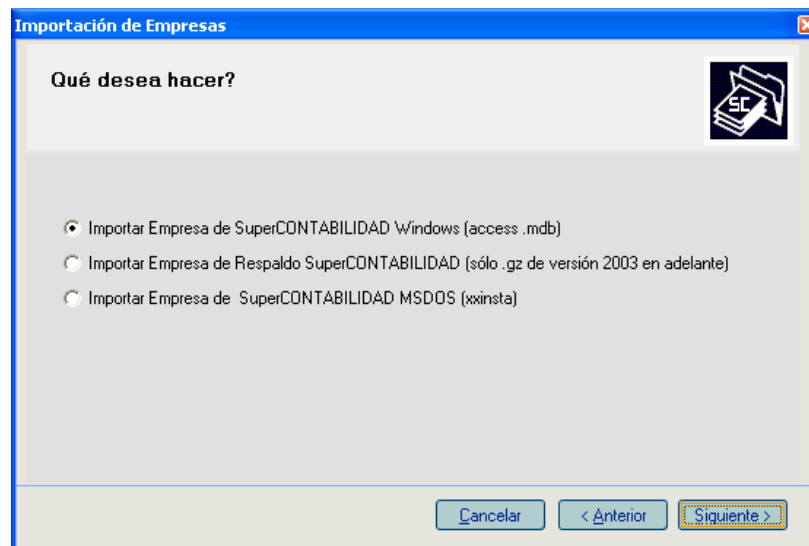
Importación de Empresas

Qué desea hacer?

SC

Importar Empresa de SuperCONTABILIDAD Windows (access .mdb)

Importar Empresa de Respaldo SuperCONTABILIDAD (sólo .gz de versión 2003 en adelante)

Importar Empresa de SuperCONTABILIDAD MSDOS (xxinsta)

Cancelar
< Anterior
Siguiente >